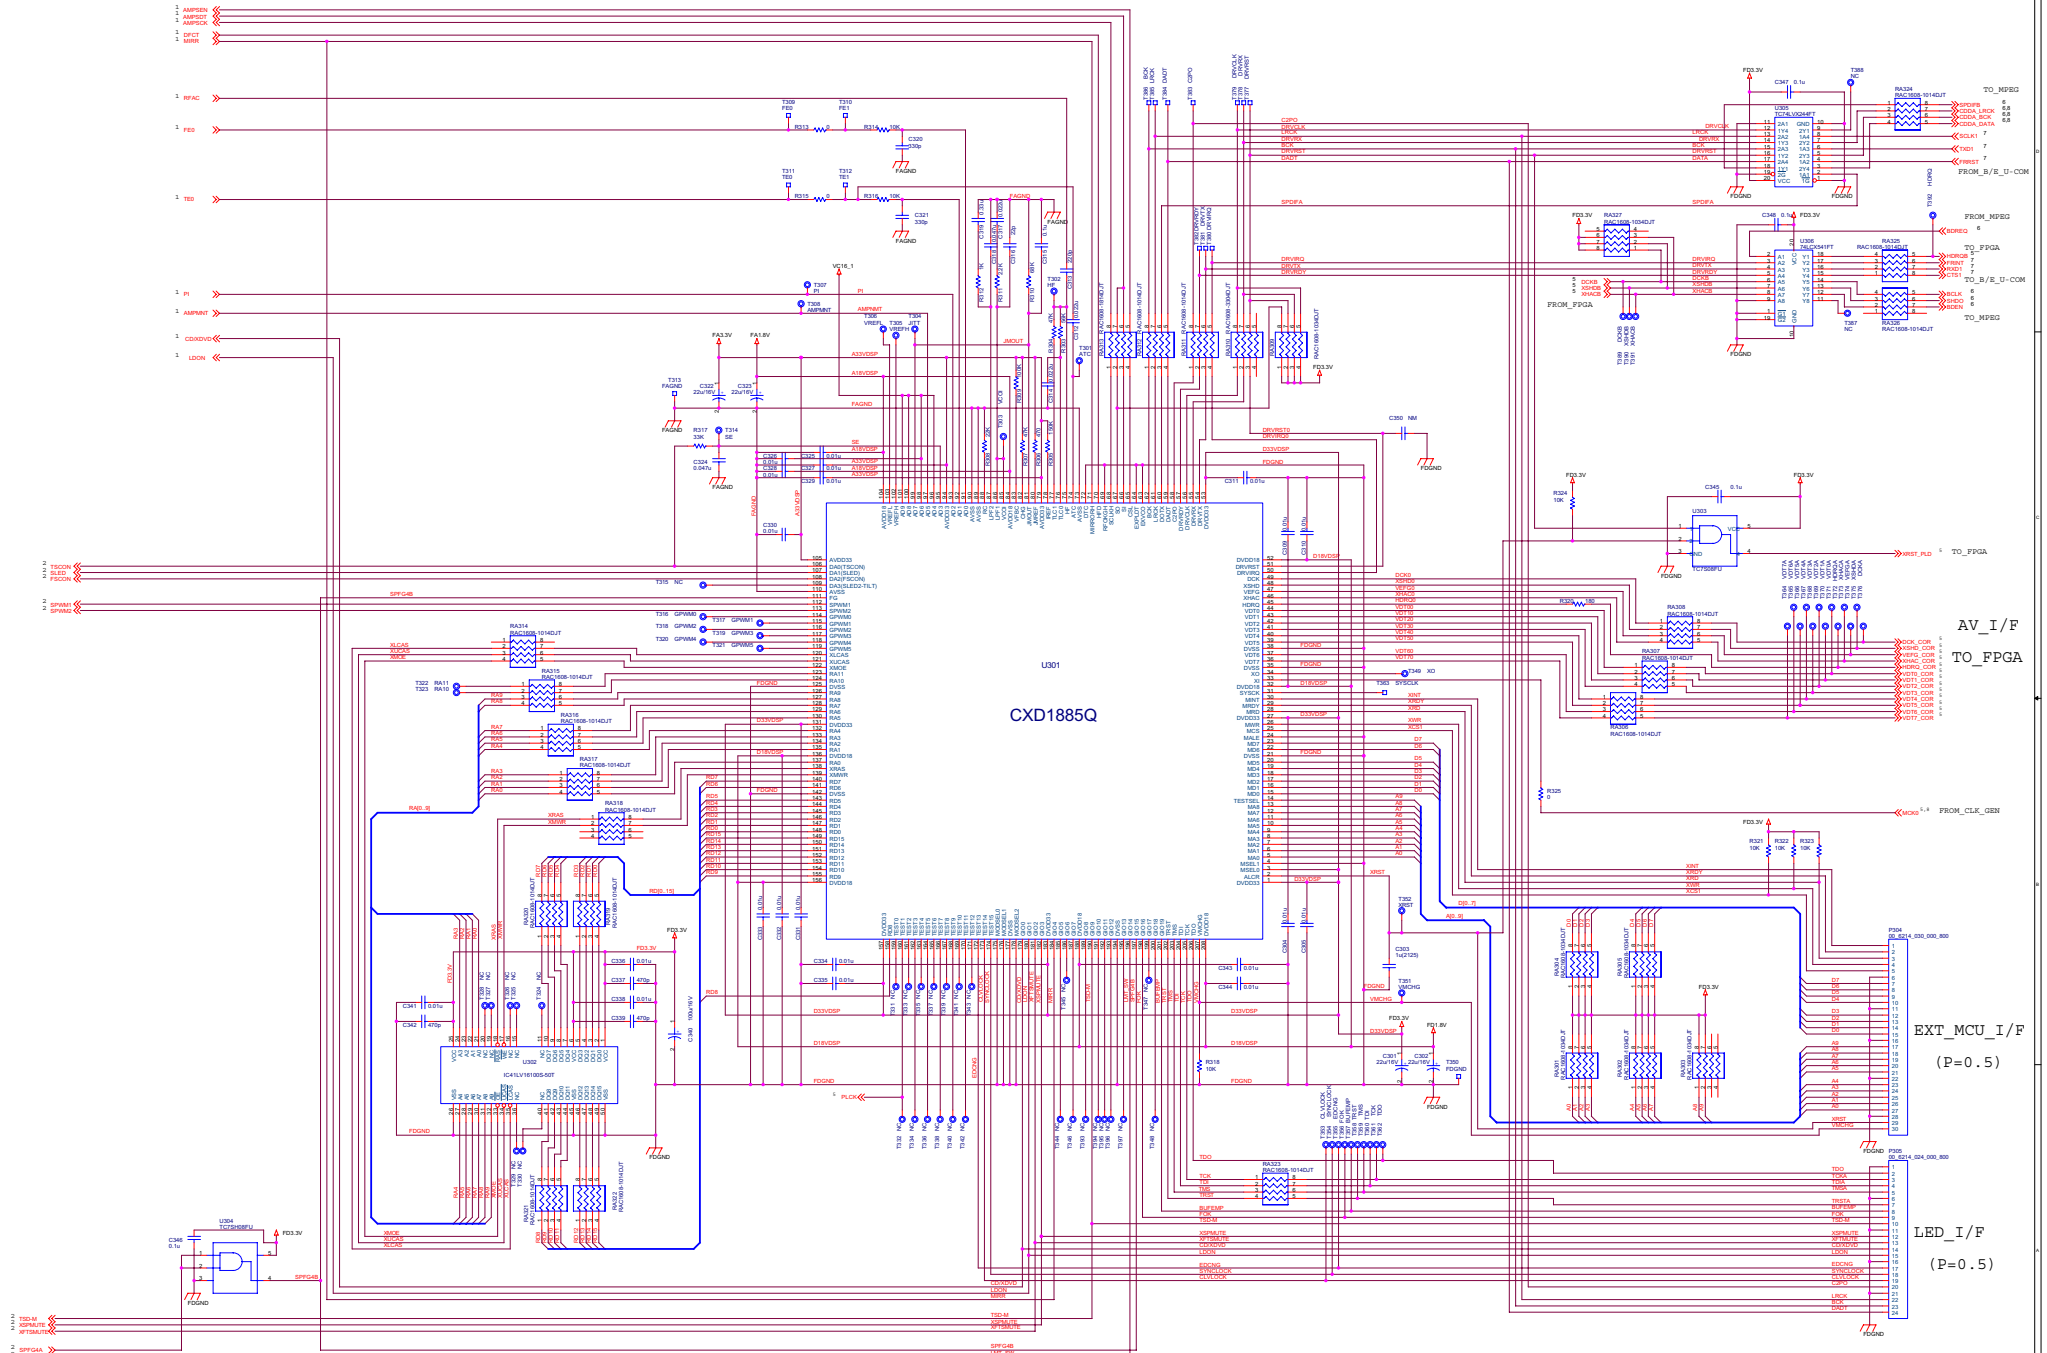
AMPSEN
AMPSDT
AMPSCK
DFCT
MIRR
RFAC
FE0
TE0
PI
AMPMNT
CD/XDVD
LDON
TSCON
SLED
FSCON
SPWM1
SPWM2
SPFG4A
TSD-M
XSPMUTE
XFTSMUTE

T309 FE0
T310 FE1
R313 0
R314 10K
C320 330p
FAGND
T311 TE0
T312 TE1
R315 0
R316 10K
C321 330p
FAGND

VC16_1
T307 PI
T308 AMPMNT
T306 VREFL
T305 VREFH
T304 JITT
FA3.3V
FA1.8V
T313 FAGND
C322 22u/16V
C323 22u/16V
R317 33K
T314 SE
C324 0.047u
FAGND
C326 0.01u
C325 0.01u
C328 0.01u
C327 0.01u
C329 0.01u
C330 0.01u
A33VDSP
A18VDSP
JMOUT
T302 HF
T301 ATC

U301
CXD1885Q

T315 NC
T316 GPWM0
T317 GPWM1
T318 GPWM2
T319 GPWM3
T320 GPWM4
T321 GPWM5
SPFG4B
RA314 RAC1608-1014DJT
RA315 RAC1608-1014DJT
RA316 RAC1608-1014DJT
RA317 RAC1608-1014DJT
RA318 RAC1608-1014DJT
T322 RA11
T323 RA10
XLCAS
XUCAS
XMOE
XRAS
XMWR
RA[0..9]
RD[0..15]

U302
IC41LV16100S-50T
C341 0.01u
C342 470p
C336 0.01u
C337 470p
C338 0.01u
C339 470p
C340 100u/16V
FD3.3V
FDGND
RA319 RAC1608-1014DJT
RA320 RAC1608-1014DJT
RA321 RAC1608-1014DJT
RA322 RAC1608-1014DJT
C334 0.01u
C335 0.01u
C343 0.01u
C344 0.01u
D33VDSP
D18VDSP
PLCK

U304 TC7SH08FU
C346 0.1u
FD3.3V
FDGND

T386 BCK
T385 LRCK
T384 DADT
T383 C2PO
T379 DRVCLK
T378 DRVRX
T377 DRVRST
C2PO
DRVCLK
LRCK
DRVRX
BCK
DRVRST
DADT
SPDIFA
T382 DRVRDY
T381 DRVTX
T380 DRVIRQ
DRVIRQ
DRVTX
DRVRDY
RA313 RAC1608-1014DJT
RA312 RAC1608-1014DJT
RA311 RAC1608-1014DJT
RA310 RAC1608-3304DJT
RA309 RAC1608-1034DJT
FD3.3V
C350 NM
DRVRST0
DRVIRQ0
D33VDSP
FDGND
C311 0.01u

U305 TC74LVX244FT
C347 0.1u
T388 NC
RA324 RAC1608-1014DJT
TO_MPEG
SPDIFB
CDDA_LRCK
CDDA_BCK
CDDA_DATA
SCLK1
TXD1
FRRST
FROM_B/E_U-COM
RA327 RAC1608-1034DJT
C348 0.1u
U306 74LCX541FT
RA325 RAC1608-1014DJT
HDRQ
BDREQ
FROM_MPEG
TO_FPGA
HDRQB
FRINT
RXD1
CTS1
TO_B/E_U-COM
BCLK
SHDO
BDEN
TO_MPEG
RA326 RAC1608-1014DJT
T387 NC
DCKB
XSHDB
XHACB
FROM_FPGA
T389 T390 T391
FD3.3V
FDGND

R324 10K
C345 0.1u
U303 TC7S08FU
XRST_PLD
TO_FPGA

DCK0
XSHD0
VEFG0
XHAC0
HDRQ0
VDT00
VDT10
VDT20
VDT30
VDT40
VDT50
VDT60
VDT70
R326 180
RA308 RAC1608-1014DJT
RA307 RAC1608-1014DJT
RA306 RAC1608-1014DJT
T349 XO
T363 SYSCLK
XINT
XRDY
XRD
XWR
XCS1
D7 D6 D5 D4 D3 D2 D1 D0
A9 A8 A7 A6 A5 A4 A3 A2 A1 A0
AV_I/F
TO_FPGA
DCK_COR
XSHD_COR
VEFG_COR
XHAC_COR
HDRQ_COR
VDT0_COR
VDT1_COR
VDT2_COR
VDT3_COR
VDT4_COR
VDT5_COR
VDT6_COR
VDT7_COR
R325 0
MCK0
FROM_CLK_GEN
FD3.3V
R321 10K
R322 10K
R323 10K
XRST
T352 XRST
D[0..7]
A[0..9]
C303 1u(2125)
T351 VMCHG
VMCHG
C301 22u/16V
C302 22u/16V
T350 FDGND
R318 10K
FD1.8V
RA304 RAC1608-1014DJT
RA305 RAC1608-1014DJT
RA301 RAC1608-1014DJT
RA302 RAC1608-1014DJT
RA303 RAC1608-1014DJT
P304 00_6214_030_000_800
EXT_MCU_I/F
(P=0.5)
RA323 RAC1608-1014DJT
TDO
TCK
TDI
TMS
TRST
BUFEMP
FOK
TSD-M
XSPMUTE
XFTSMUTE
CD/XDVD
LDON
EDCNG
SYNCLOCK
CLVLOCK
P305 00_6214_024_000_800
LED_I/F
(P=0.5)
TDO TCKA TDIA TMSA TRSTA BUFEMP FOK TSD-M XSPMUTE XFTMUTE CD/XDVD LDON EDCNG SYNCLOCK CLVLOCK C2PO LRCK BCK DADT
FDGND